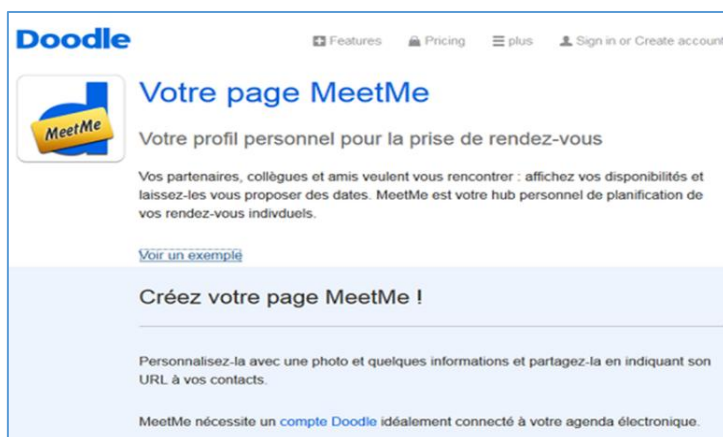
Doodle

Features Pricing plus Sign in or Create account

MeetMe

Votre page MeetMe

Votre profil personnel pour la prise de rendez-vous

Vos partenaires, collègues et amis veulent vous rencontrer : affichez vos disponibilités et laissez-les vous proposer des dates. MeetMe est votre hub personnel de planification de vos rendez-vous indivduels.

Voir un exemple

Créez votre page MeetMe !

Personnalisez-la avec une photo et quelques informations et partagez-la en indiquant son URL à vos contacts.

MeetMe nécessite un compte Doodle idéalement connecté à votre agenda électronique.